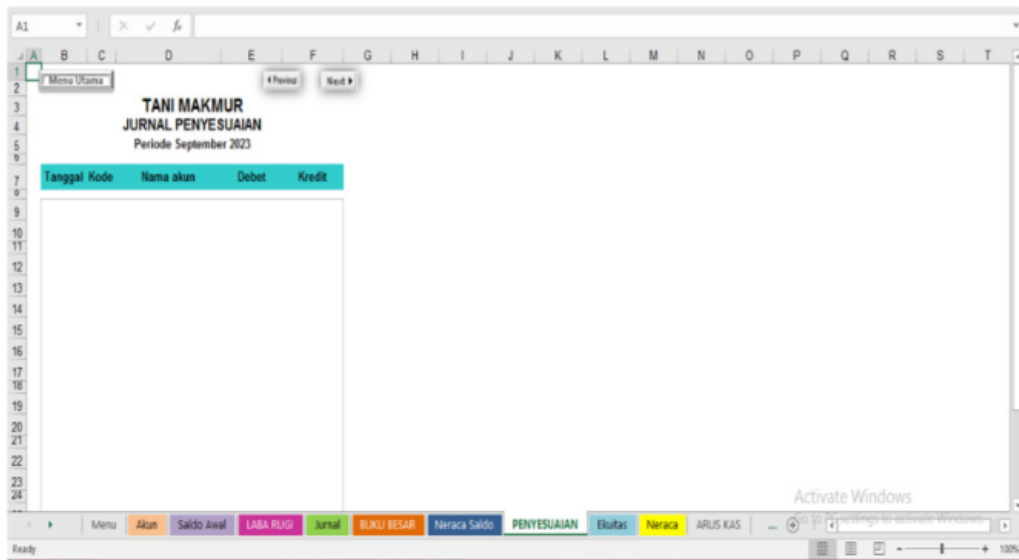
A1 $f_x$

A B C D E F G H I J K L M N O P Q R S T

Menu Utama

◂ Previous Next ▸

TANI MAKMUR
JURNAL PENYESUAIAN
Periode September 2023

| Tanggal | Kode | Nama akun | Debet | Kredit |
|---|---|---|---|---|

1 2 3 4 5 6 7 8 9 10 11 12 13 14 15 16 17 18 19 20 21 22 23 24

Activate Windows
Go to Settings to activate Windows.

Menu | Akun | Saldo Awal | LABA RUGI | Jurnal | BUKU BESAR | Neraca Saldo | PENYESUAIAN | Ekuitas | Neraca | ARUS KAS | ...

Ready

100%